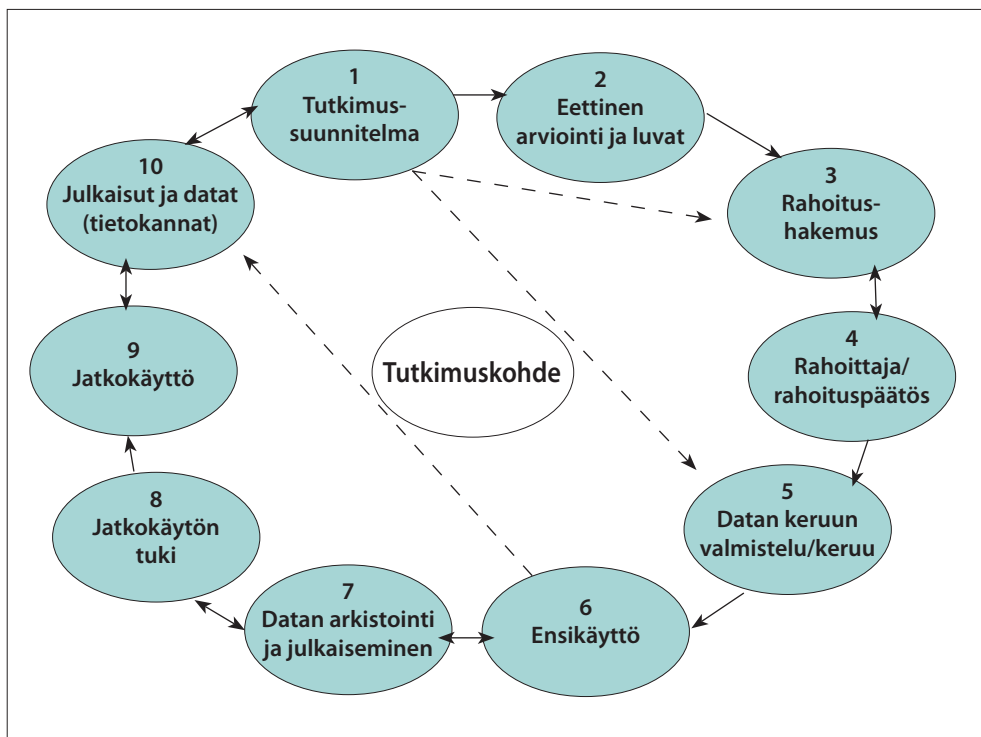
1
Tutkimussuunnitelma

2
Eettinen arviointi ja luvat

3
Rahoitushakemus

4
Rahoittaja/ rahoituspäätös

5
Datan keruun valmistelu/keruu

6
Ensikäyttö

7
Datan arkistointi ja julkaiseminen

8
Jatkokäytön tuki

9
Jatkokäyttö

10
Julkaisut ja datat (tietokannat)

Tutkimuskohde